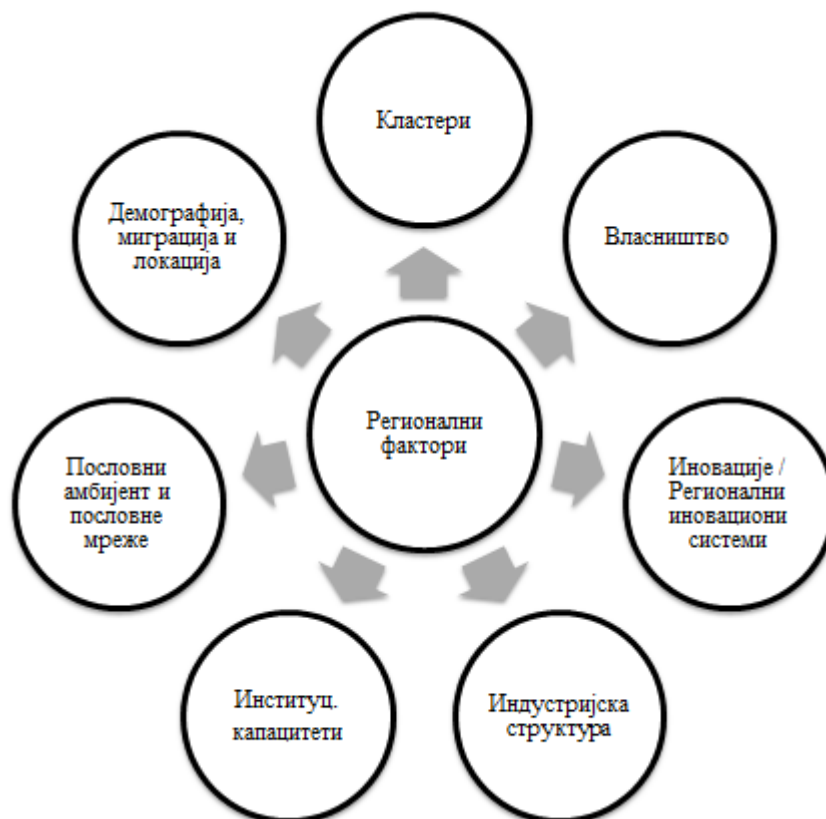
Кластери

Власништво

Иновације / Регионални иновациони системи

Индустријска структура

Институц. капацитети

Пословни амбијент и пословне мреже

Демографија, миграција и локација

Регионални фактори